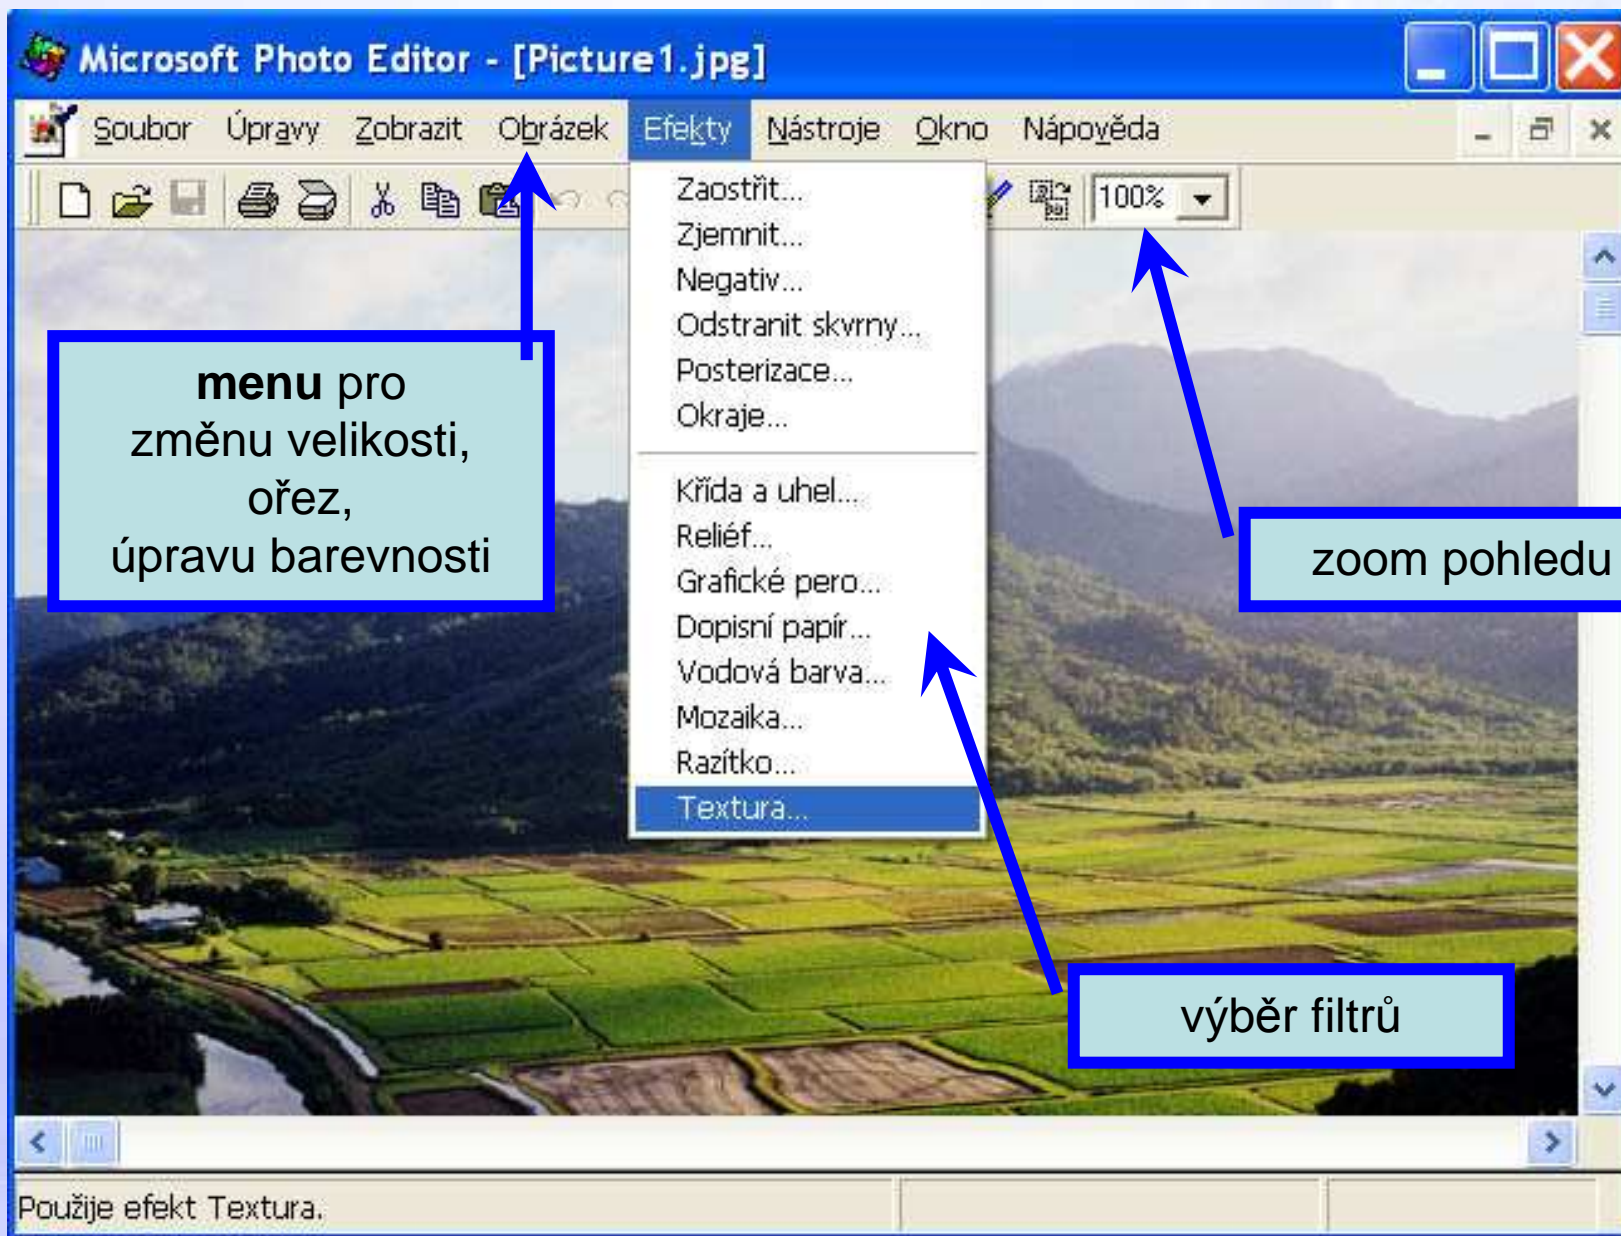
Microsoft Photo Editor - [Picture1.jpg]

Soubor Úpravy Zobrazit Obrázek Efekty Nástroje Okno Nápověda

100%

Zaostřit...
Zjemnit...
Negativ...
Odstranit skvrny...
Posterizace...
Okraje...
Křída a uhel...
Reliéf...
Grafické pero...
Dopisní papír...
Vodová barva...
Mozaika...
Razítko...
Textura...

**menu** pro změnu velikosti, ořez, úpravu barevnosti

zoom pohledu

výběr filtrů

Použije efekt Textura.